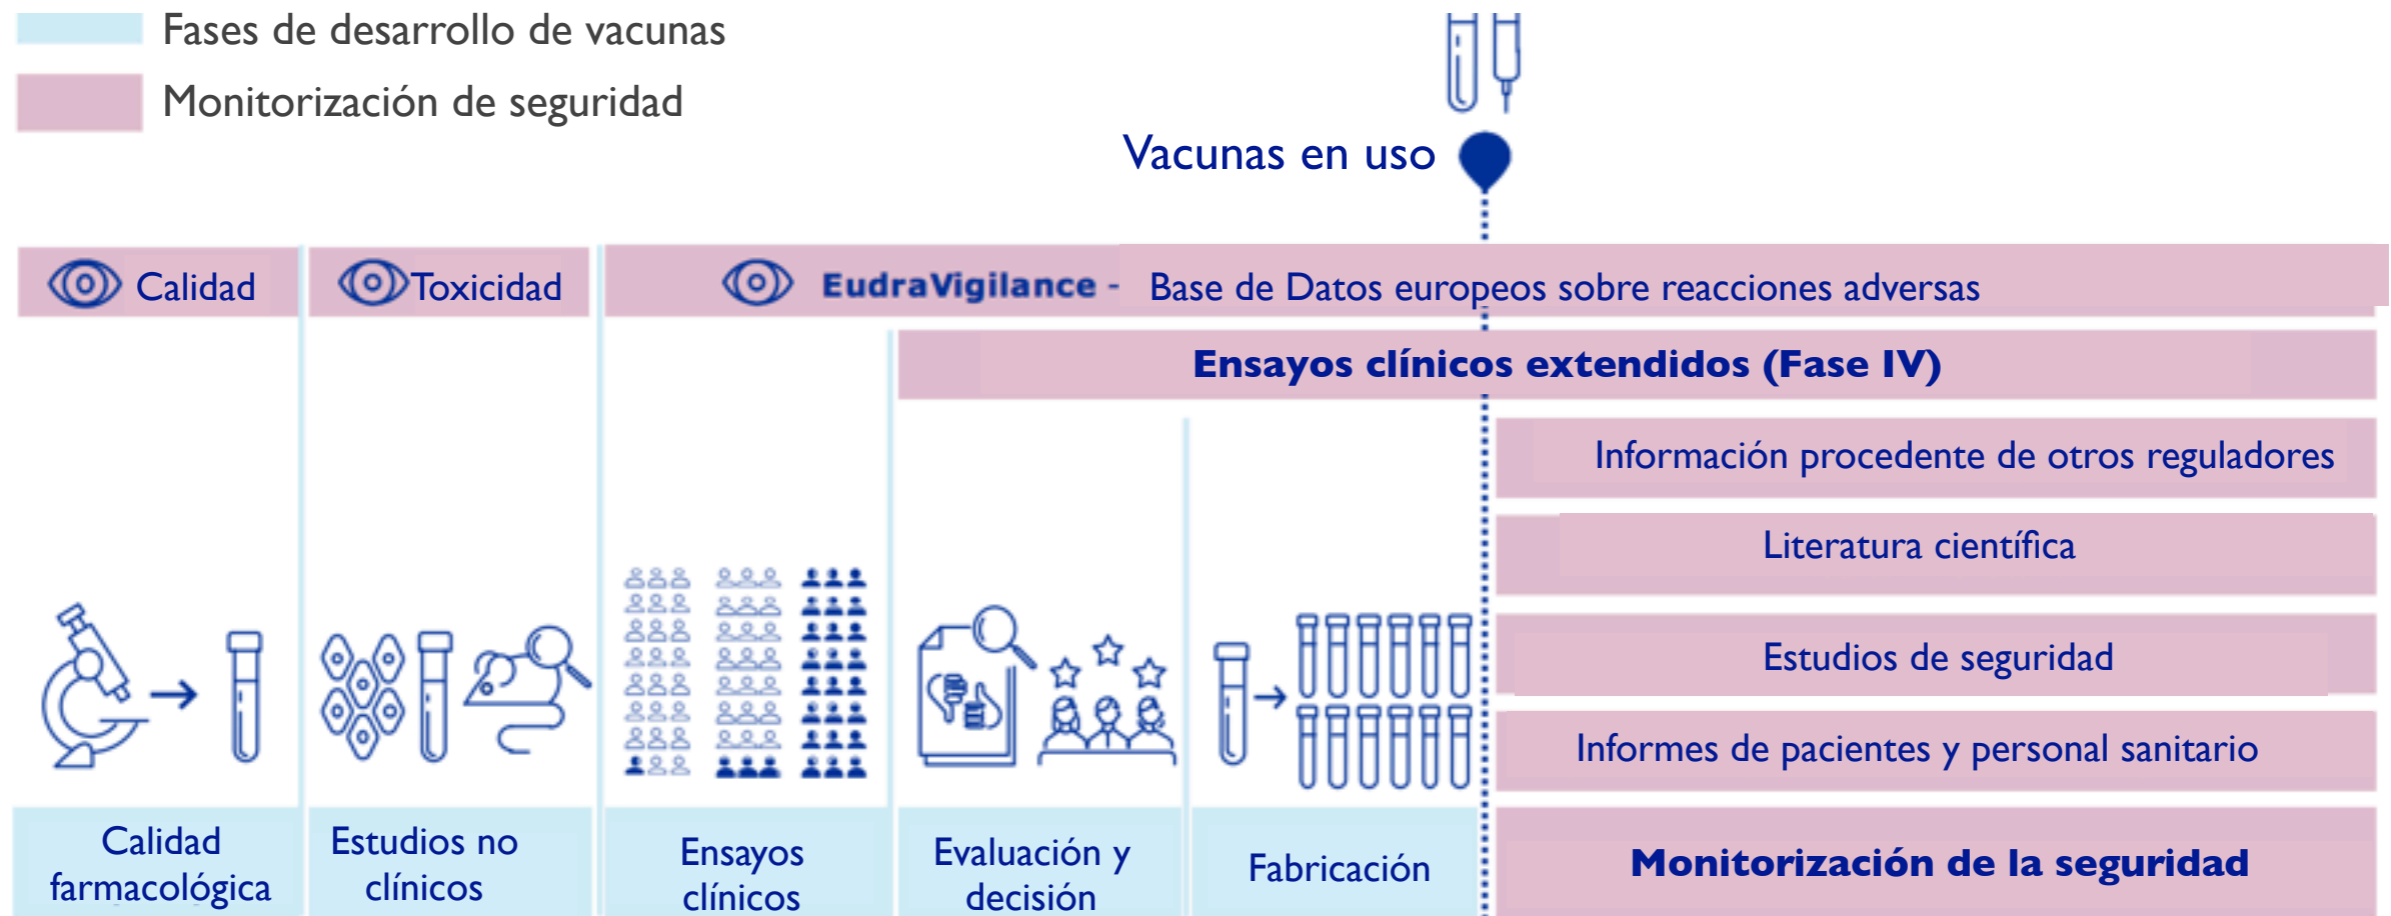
Fases de desarrollo de vacunas

Monitorización de seguridad

Vacunas en uso

Calidad

Toxicidad

EudraVigilance - Base de Datos europeos sobre reacciones adversas

Ensayos clínicos extendidos (Fase IV)

Información procedente de otros reguladores

Literatura científica

Estudios de seguridad

Informes de pacientes y personal sanitario

Calidad farmacológica

Estudios no clínicos

Ensayos clínicos

Evaluación y decisión

Fabricación

Monitorización de la seguridad